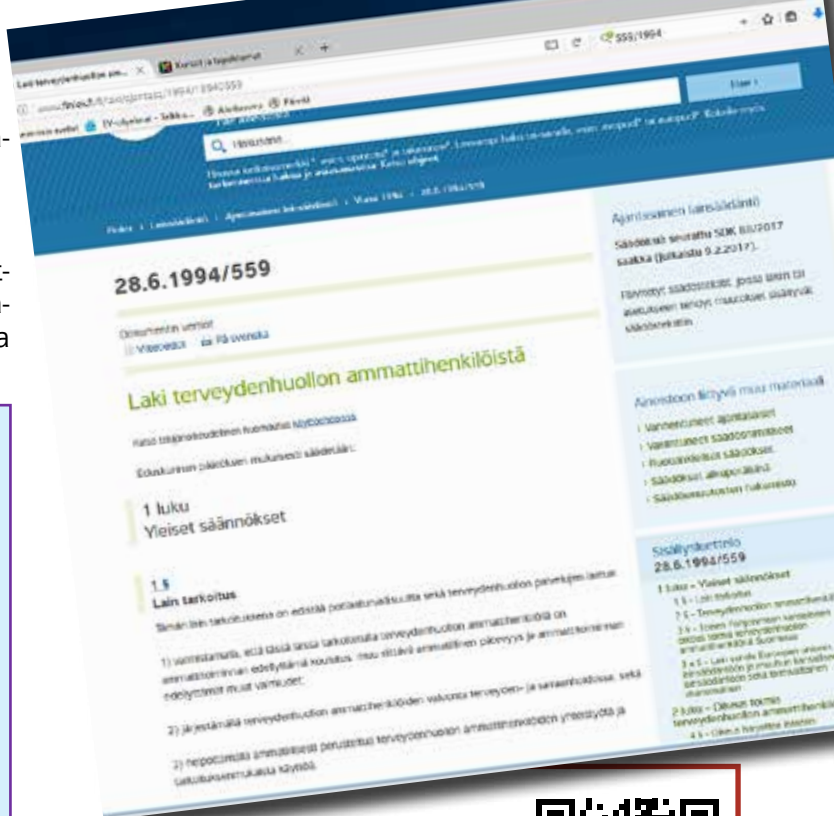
Laki terveydenhuollon am... ×

www.finlex.fi/fi/laki/ajantasa/1994/19940559

555/1994

Hae ›

Hakusana...

Etusivu › Lainsäädäntö › Ajantasainen lainsäädäntö › Vuosi 1994 › 28.6.1994/559

28.6.1994/559

Dokumentin versiot
Viitetiedot På svenska

Laki terveydenhuollon ammattihenkilöistä

Katso tekijänoikeudellinen huomautus käyttöehdoissa.

Eduskunnan päätöksen mukaisesti säädetään:

1 luku
Yleiset säännökset

1 §
Lain tarkoitus

Tämän lain tarkoituksena on edistää potilasturvallisuutta sekä terveydenhuollon palvelujen laatua:

1) varmistamalla, että tässä laissa tarkoitetulla terveydenhuollon ammattihenkilöllä on ammattitoiminnan edellyttämä koulutus, muu riittävä ammatillinen pätevyys ja ammattitoiminnan edellyttämät muut valmiudet;

2) järjestämällä terveydenhuollon ammattihenkilöiden valvonta terveyden- ja sairaanhoidossa, sekä

3) helpottamalla ammatillisesti perusteltua terveydenhuollon ammattihenkilöiden yhteistyötä ja tarkoituksenmukaista käyttöä.

Ajantasainen lainsäädäntö

Säädökset seuraavat SDK 60/2017 saakka (julkaistu 9.2.2017).

Muutokset säädöksiin, joissa laissa on aiemmin tehdyt muutokset sisältyvät säädöksiin.

Asiaan liittyvä muu materiaali

› Vanhentuneet ajantasaiset
› Vanhentuneet säädöskokoelmat
› Ruotsinkieliset säädökset
› Säädösten alkuperäisteksti
› Säädösmuutosten hakemisto

Sisällysluettelo
28.6.1994/559

1 luku – Yleiset säännökset
1 § – Lain tarkoitus
2 § – Terveydenhuollon ammattihenkilö
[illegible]

2 luku – Oikeus toimia terveydenhuollon ammattihenkilönä
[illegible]